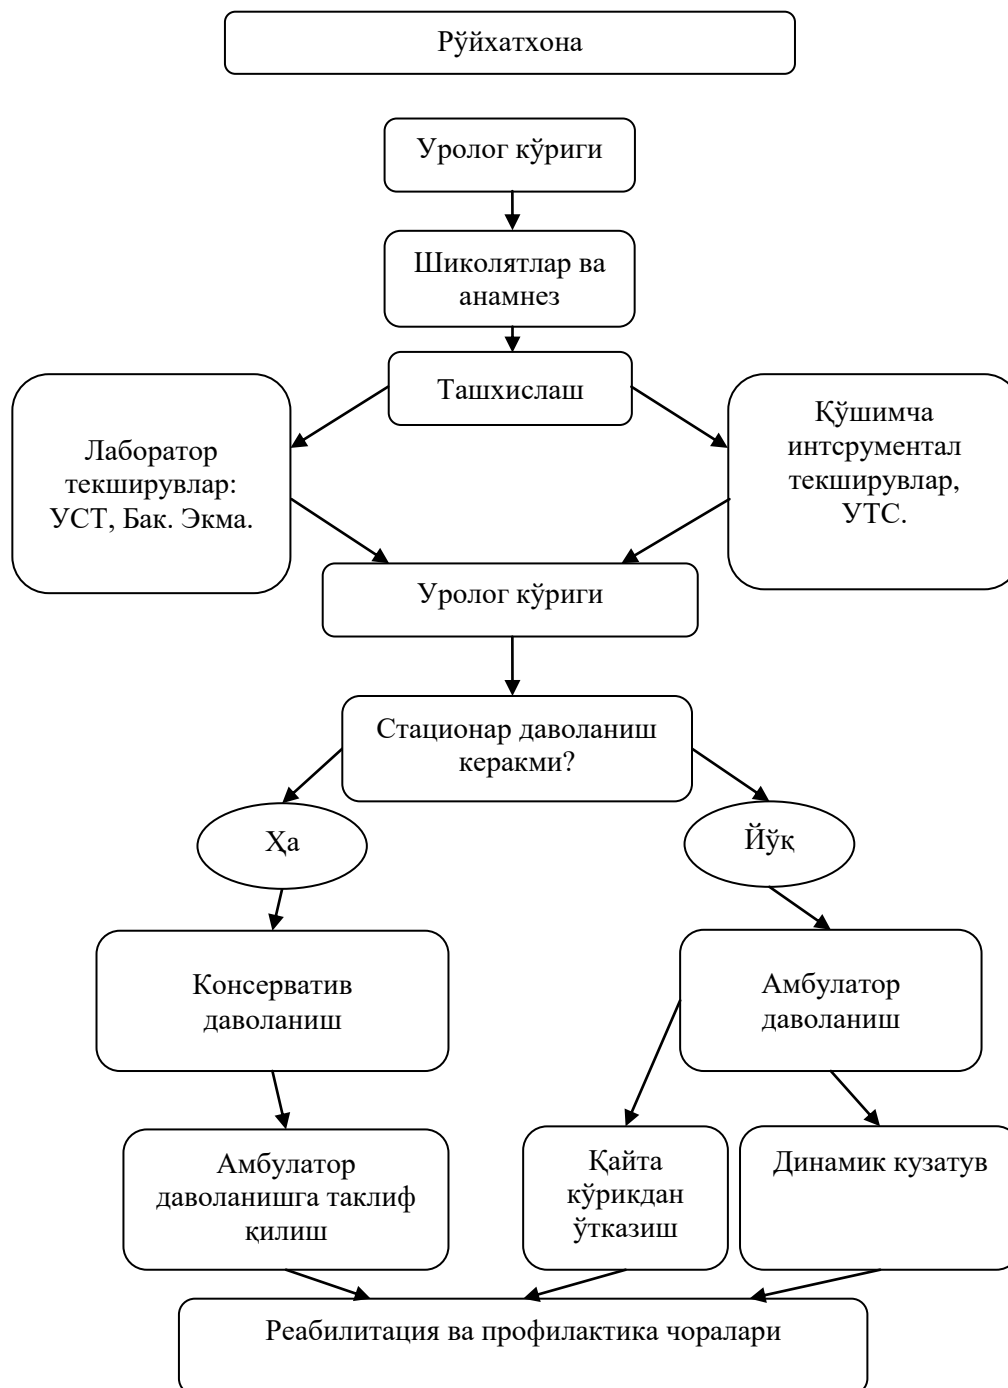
Рўйхатхона

Уролог кўриги

Шиколятлар ва анамнез

Ташхислаш

Лаборатор текширувлар: УСТ, Бак. Экма.

Қўшимча интсрументал текширувлар, УТС.

Уролог кўриги

Стационар даволаниш керакми?

Ҳа

Йўқ

Консерватив даволаниш

Амбулатор даволаниш

Амбулатор даволанишга таклиф қилиш

Қайта кўрикдан ўтказиш

Динамик кузатув

Реабилитация ва профилактика чоралари